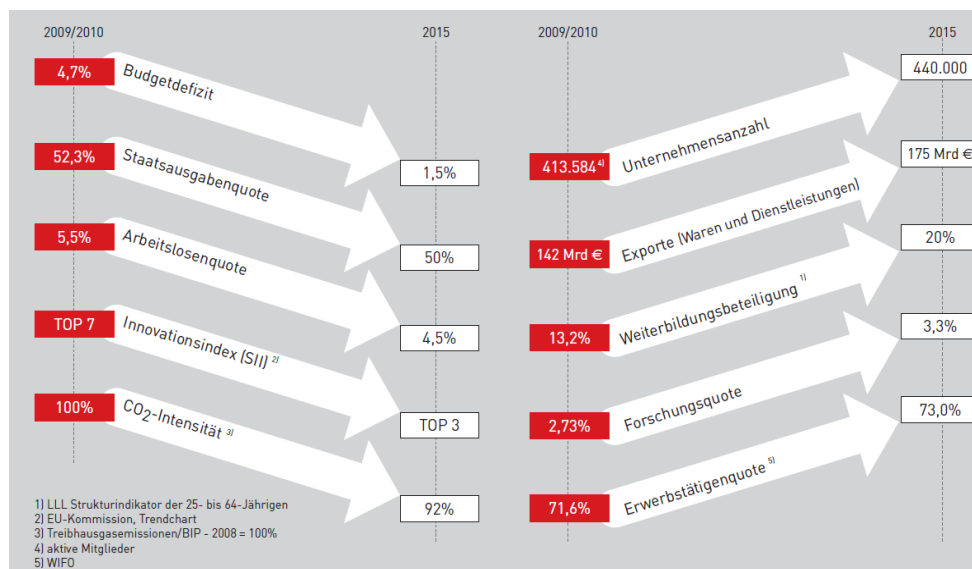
2009/2010

2015

4,7% Budgetdefizit

1,5%

52,3% Staatsausgabenquote

50%

5,5% Arbeitslosenquote

4,5%

TOP 7 Innovationsindex (SII) $^{2)}$

TOP 3

100% $CO_2$-Intensität $^{3)}$

92%

2009/2010

2015

440.000

413.584 $^{4)}$ Unternehmensanzahl

175 Mrd €

142 Mrd € Exporte (Waren und Dienstleistungen)

20%

13,2% Weiterbildungsbeteiligung $^{1)}$

3,3%

2,73% Forschungsquote

73,0%

71,6% Erwerbstätigenquote $^{5)}$

1) LLL Strukturindikator der 25- bis 64-Jährigen
2) EU-Kommission, Trendchart
3) Treibhausgasemissionen/BIP - 2008 = 100%
4) aktive Mitglieder
5) WIFO